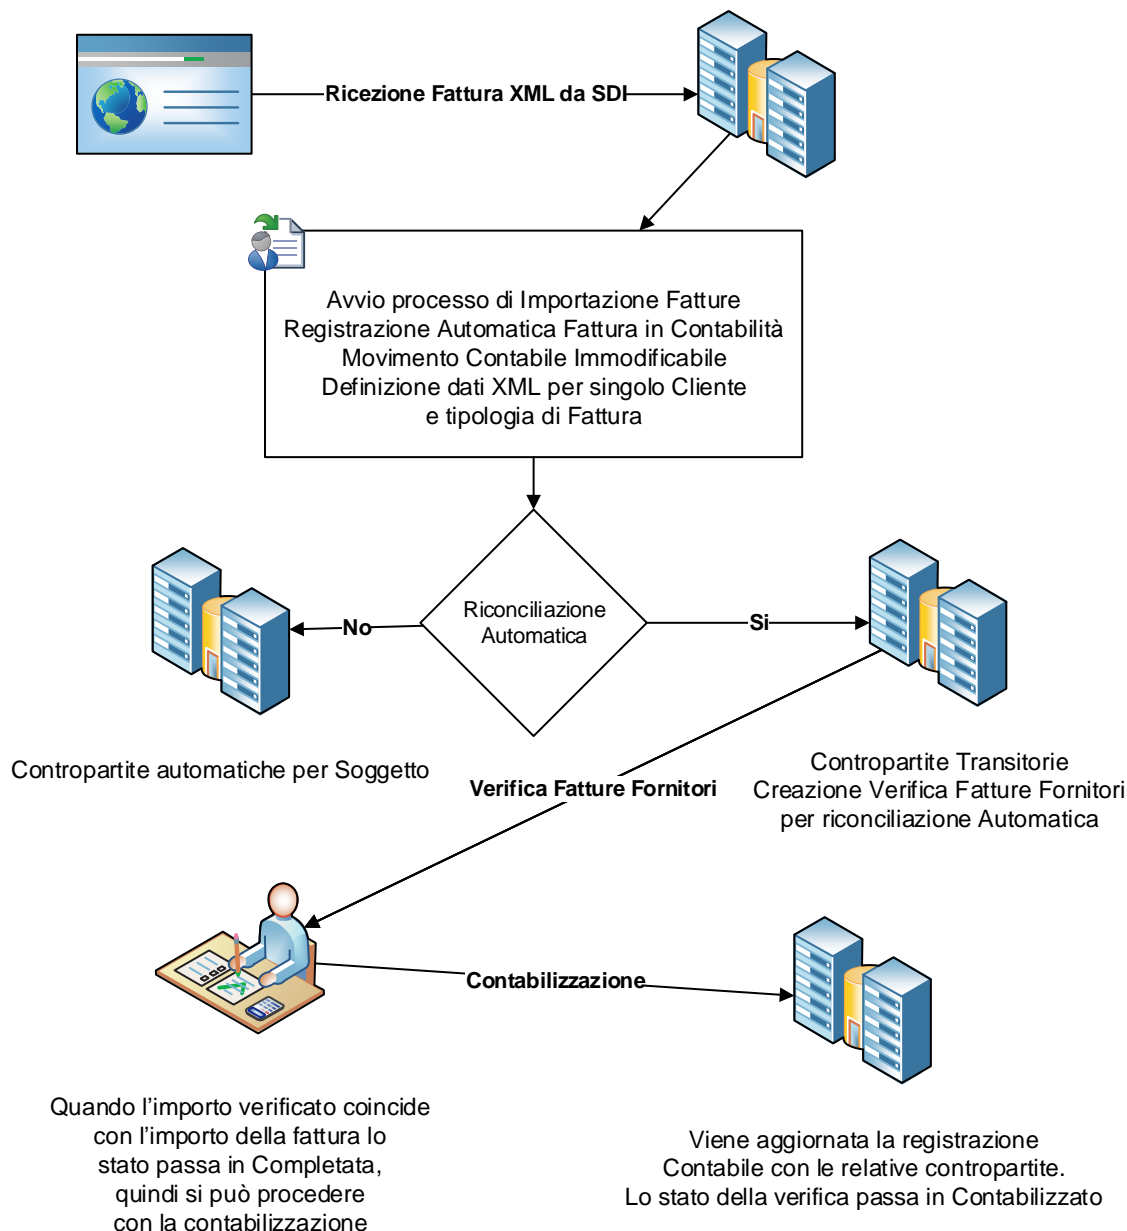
Ricezione Fattura XML da SDI

Avvio processo di Importazione Fatture
Registrazione Automatica Fattura in Contabilità
Movimento Contabile Immodificabile
Definizione dati XML per singolo Cliente
e tipologia di Fattura

Riconciliazione Automatica

No

Si

Contropartite automatiche per Soggetto

Verifica Fatture Fornitori

Contropartite Transitorie
Creazione Verifica Fatture Fornitori
per riconciliazione Automatica

Contabilizzazione

Quando l'importo verificato coincide con l'importo della fattura lo stato passa in Completata, quindi si può procedere con la contabilizzazione

Viene aggiornata la registrazione Contabile con le relative contropartite.
Lo stato della verifica passa in Contabilizzato